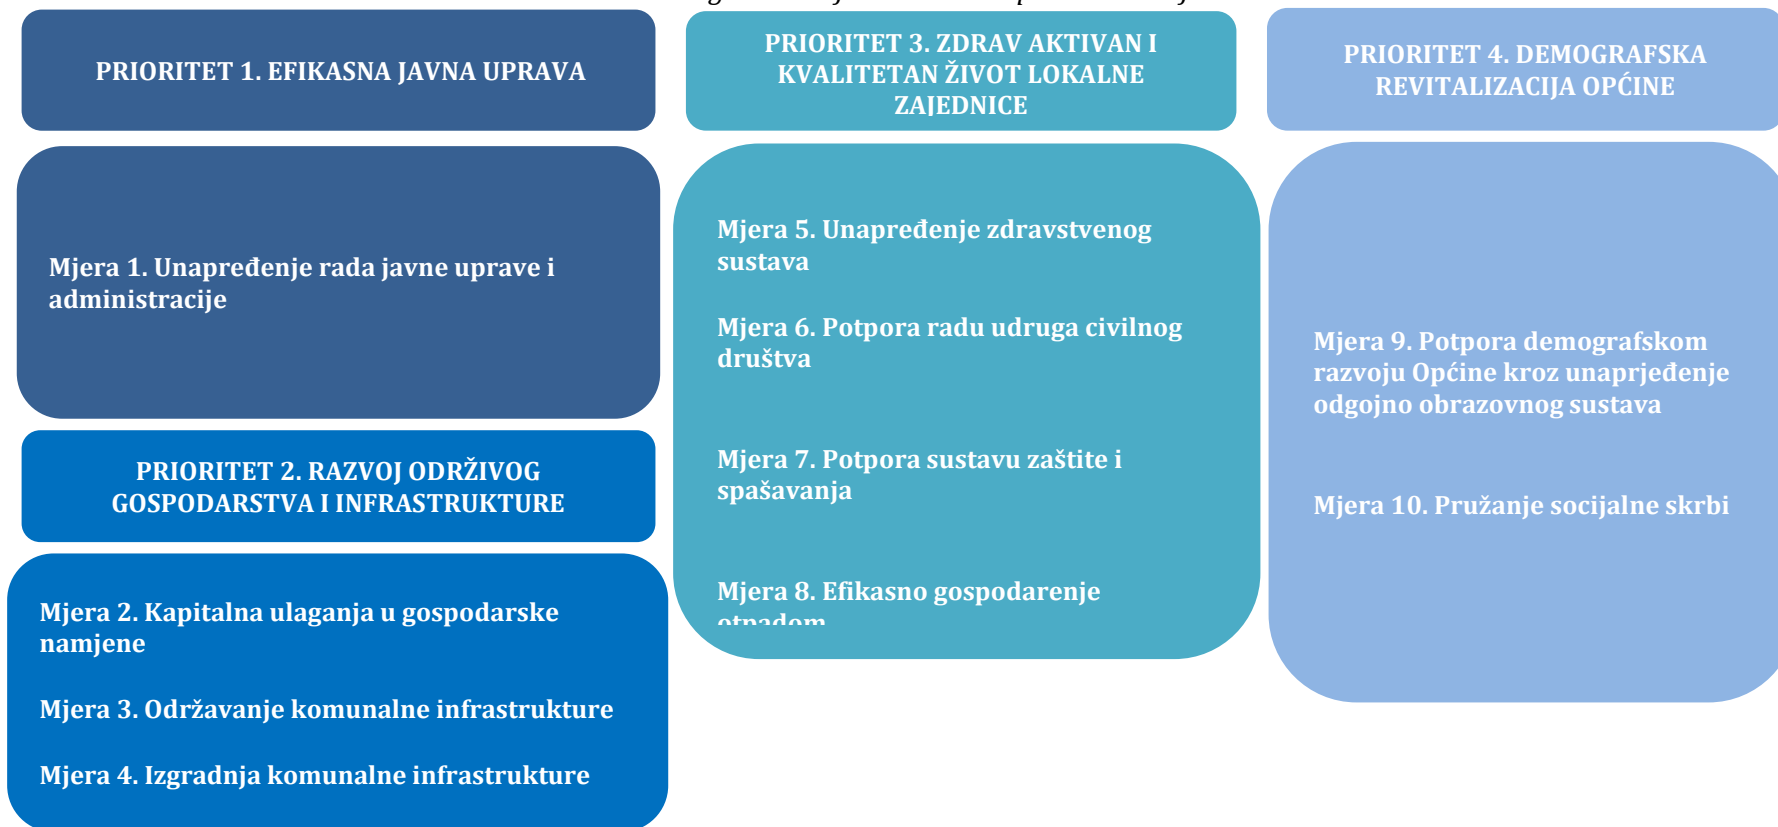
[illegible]

PRIORITET 1. EFIKASNA JAVNA UPRAVA

Mjera 1. Unapređenje rada javne uprave i administracije

PRIORITET 2. RAZVOJ ODRŽIVOG GOSPODARSTVA I INFRASTRUKTURE

Mjera 2. Kapitalna ulaganja u gospodarske namjene

Mjera 3. Održavanje komunalne infrastrukture

Mjera 4. Izgradnja komunalne infrastrukture

PRIORITET 3. ZDRAV AKTIVAN I KVALITETAN ŽIVOT LOKALNE ZAJEDNICE

Mjera 5. Unapređenje zdravstvenog sustava

Mjera 6. Potpora radu udruga civilnog društva

Mjera 7. Potpora sustavu zaštite i spašavanja

Mjera 8. Efikasno gospodarenje otpadom

PRIORITET 4. DEMOGRAFSKA REVITALIZACIJA OPĆINE

Mjera 9. Potpora demografskom razvoju Općine kroz unaprjeđenje odgojno obrazovnog sustava

Mjera 10. Pružanje socijalne skrbi